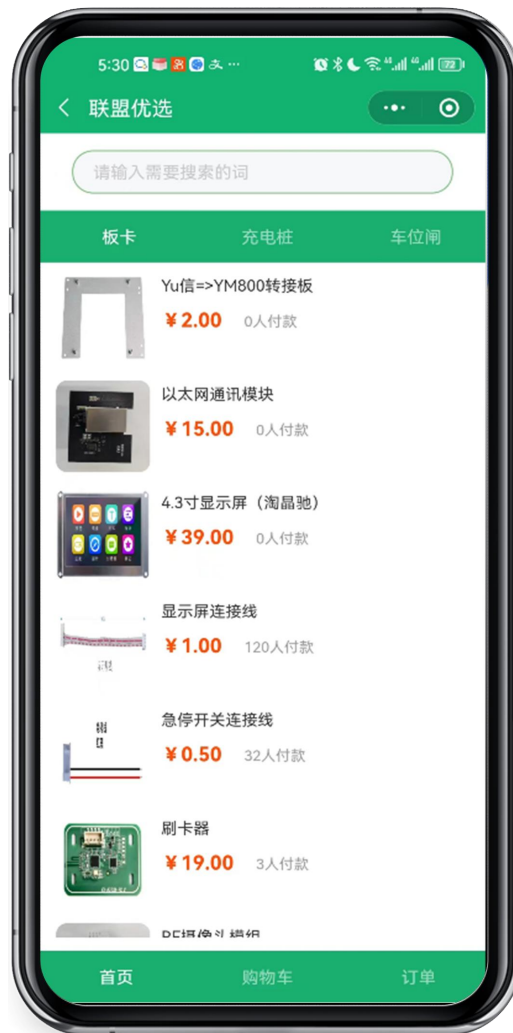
5:30

联盟优选

请输入需要搜索的词

板卡 充电桩 车位闸

Yu信=>YM800转接板
¥2.00 0人付款

以太网通讯模块
¥15.00 0人付款

4.3寸显示屏（淘晶驰）
¥39.00 0人付款

显示屏连接线
¥1.00 120人付款

急停开关连接线
¥0.50 32人付款

刷卡器
¥19.00 3人付款

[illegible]

首页 购物车 订单